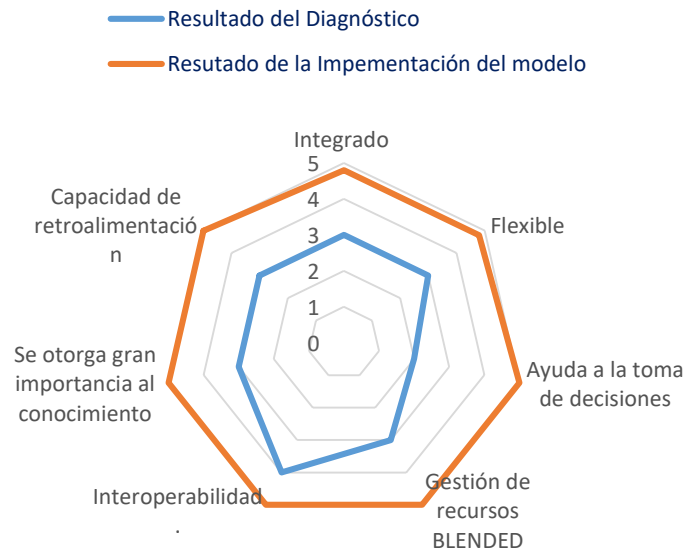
Resultado del Diagnóstico

Resutado de la Impementación del modelo

Integrado

5

4

3

2

1

0

Flexible

Ayuda a la toma de decisiones

Gestión de recursos BLENDED

Interoperabilidad.

Se otorga gran importancia al conocimiento

Capacidad de retroalimentación